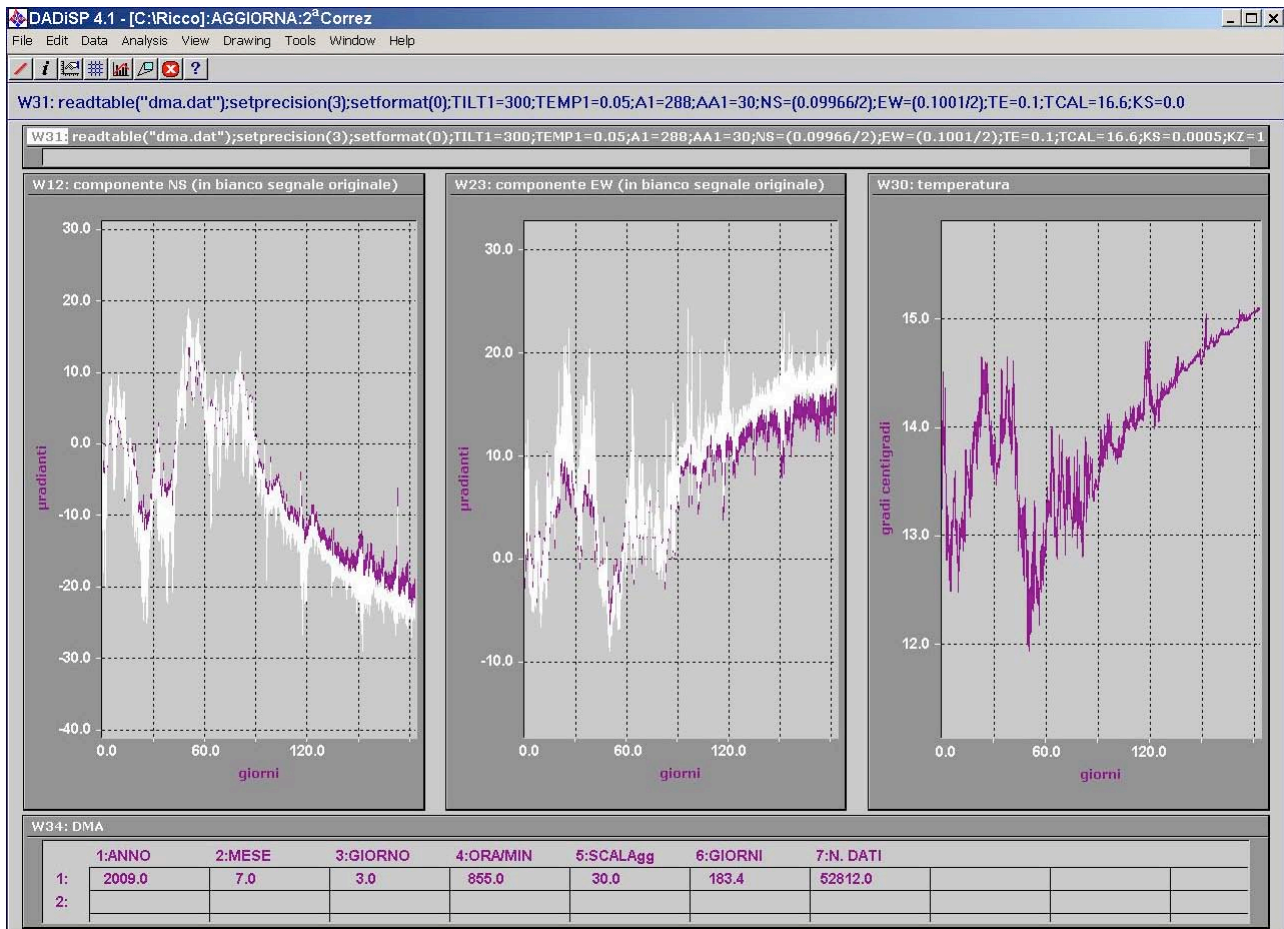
DADiSP 4.1 - [C:\Ricco]:AGGIORNA:2$^a$Correz

File Edit Data Analysis View Drawing Tools Window Help

?

W31: readtable("dma.dat");setprecision(3);setformat(0);TILT1=300;TEMP1=0.05;A1=288;AA1=30;NS=(0.09966/2);EW=(0.1001/2);TE=0.1;TCAL=16.6;KS=0.0

W31: readtable("dma.dat");setprecision(3);setformat(0);TILT1=300;TEMP1=0.05;A1=288;AA1=30;NS=(0.09966/2);EW=(0.1001/2);TE=0.1;TCAL=16.6;KS=0.0005;KZ=1

W12: componente NS (in bianco segnale originale)

30.0
20.0
10.0
0.0
-10.0
-20.0
-30.0
-40.0

µradianti

0.0 60.0 120.0

giorni

W23: componente EW (in bianco segnale originale)

30.0
20.0
10.0
0.0
-10.0

µradianti

0.0 60.0 120.0

giorni

W30: temperatura

15.0
14.0
13.0
12.0

gradi centigradi

0.0 60.0 120.0

giorni

W34: DMA

| | 1:ANNO | 2:MESE | 3:GIORNO | 4:ORA/MIN | 5:SCALAgg | 6:GIORNI | 7:N. DATI |
|---|---|---|---|---|---|---|---|
| 1: | 2009.0 | 7.0 | 3.0 | 855.0 | 30.0 | 183.4 | 52812.0 |
| 2: | | | | | | | |